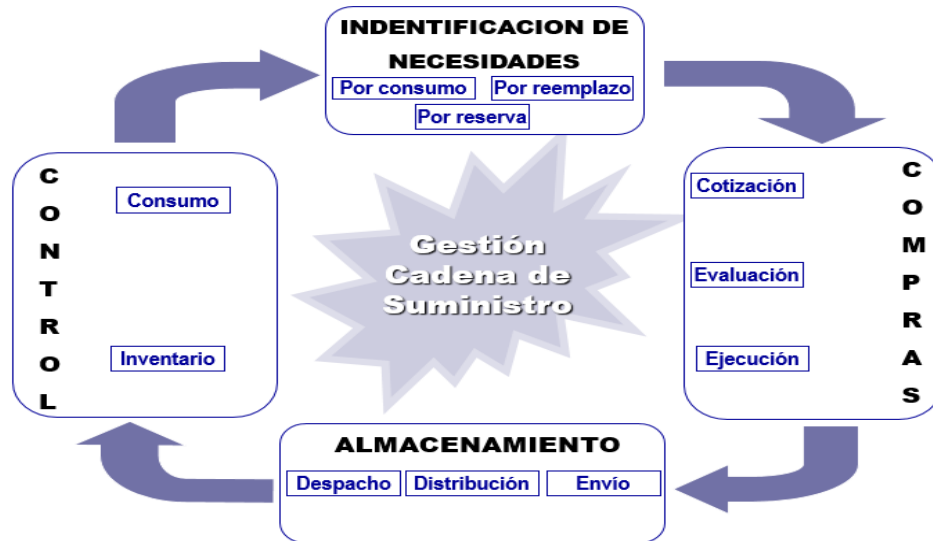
INDENTIFICACION DE NECESIDADES

Por consumo

Por reemplazo

Por reserva

C
O
N
T
R
O
L

Consumo

Inventario

Gestión Cadena de Suministro

C
O
M
P
R
A
S

Cotización

Evaluación

Ejecución

ALMACENAMIENTO

Despacho

Distribución

Envío